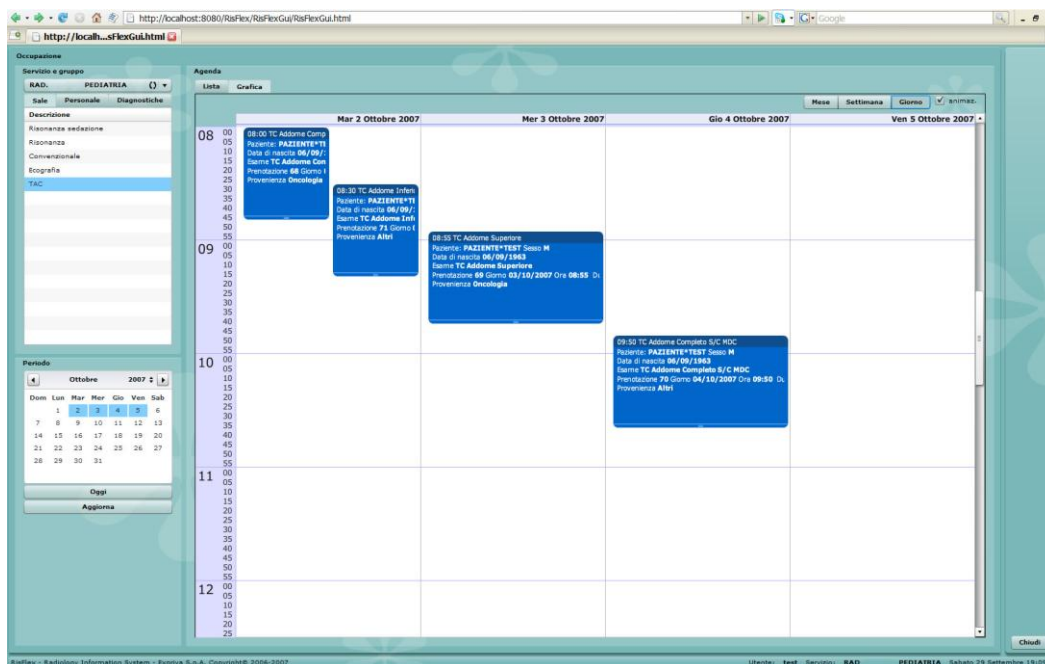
http://localhost:8080/RisFlex/RisFlexGui/RisFlexGui.html

Google

http://localh...sFlexGui.html

Occupazione

Servizio e gruppo

RAD. PEDIATRIA () ▾

Sale Personale Diagnostiche

Descrizione

Risonanza sedazione

Risonanza

Convenzionale

Ecografia

TAC

Periodo

Ottobre 2007

| Dom | Lun | Mar | Mer | Gio | Ven | Sab |
|---|---|---|---|---|---|---|
| | 1 | 2 | 3 | 4 | 5 | 6 |
| 7 | 8 | 9 | 10 | 11 | 12 | 13 |
| 14 | 15 | 16 | 17 | 18 | 19 | 20 |
| 21 | 22 | 23 | 24 | 25 | 26 | 27 |
| 28 | 29 | 30 | 31 | | | |

Oggi

Aggiorna

Agenda

Lista Grafica

Mese Settimana Giorno animaz.

Mar 2 Ottobre 2007 Mer 3 Ottobre 2007 Gio 4 Ottobre 2007 Ven 5 Ottobre 2007

08 00 05 10 15 20 25 30 35 40 45 50 55

09 00 05 10 15 20 25 30 35 40 45 50 55

10 00 05 10 15 20 25 30 35 40 45 50 55

11 00 05 10 15 20 25 30 35 40 45 50 55

12 00 05 10 15 20 25

08:00 TC Addome Comp
Paziente: PAZIENTE*TE
Data di nascita 06/09/
Esame TC Addome Com
Prenotazione 68 Giorno
Provenienza Oncologia

08:30 TC Addome Inferi
Paziente: PAZIENTE*TE
Data di nascita 06/09/
Esame TC Addome Infe
Prenotazione 71 Giorno
Provenienza Altri

08:55 TC Addome Superiore
Paziente: PAZIENTE*TEST Sesso M
Data di nascita 06/09/1963
Esame TC Addome Superiore
Prenotazione 69 Giorno 03/10/2007 Ora 08:55 Du
Provenienza Oncologia

09:50 TC Addome Completo S/C MDC
Paziente: PAZIENTE*TEST Sesso M
Data di nascita 06/09/1963
Esame TC Addome Completo S/C MDC
Prenotazione 70 Giorno 04/10/2007 Ora 09:50 Du
Provenienza Altri

Chiudi

RisFlex - Radiology Information System - Exprivia S.p.A. Copyright© 2006-2007

Utente: test Servizio: RAD PEDIATRIA Sabato 29 Settembre 19:0